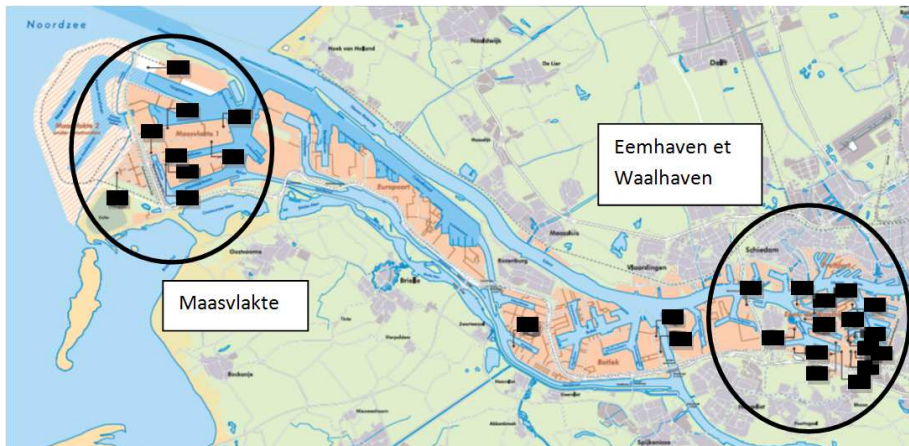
Noordzee

Maasvlakte 2

Maasvlakte 1

Europoort

Hoek van Holland

Naaldwijk

De Lier

Delft

Maassluis

Vlaardingen

Schiedam

Rozenburg

Brielle

Botlek

Oostvoorne

Eemhaven et Waalhaven

Maasvlakte